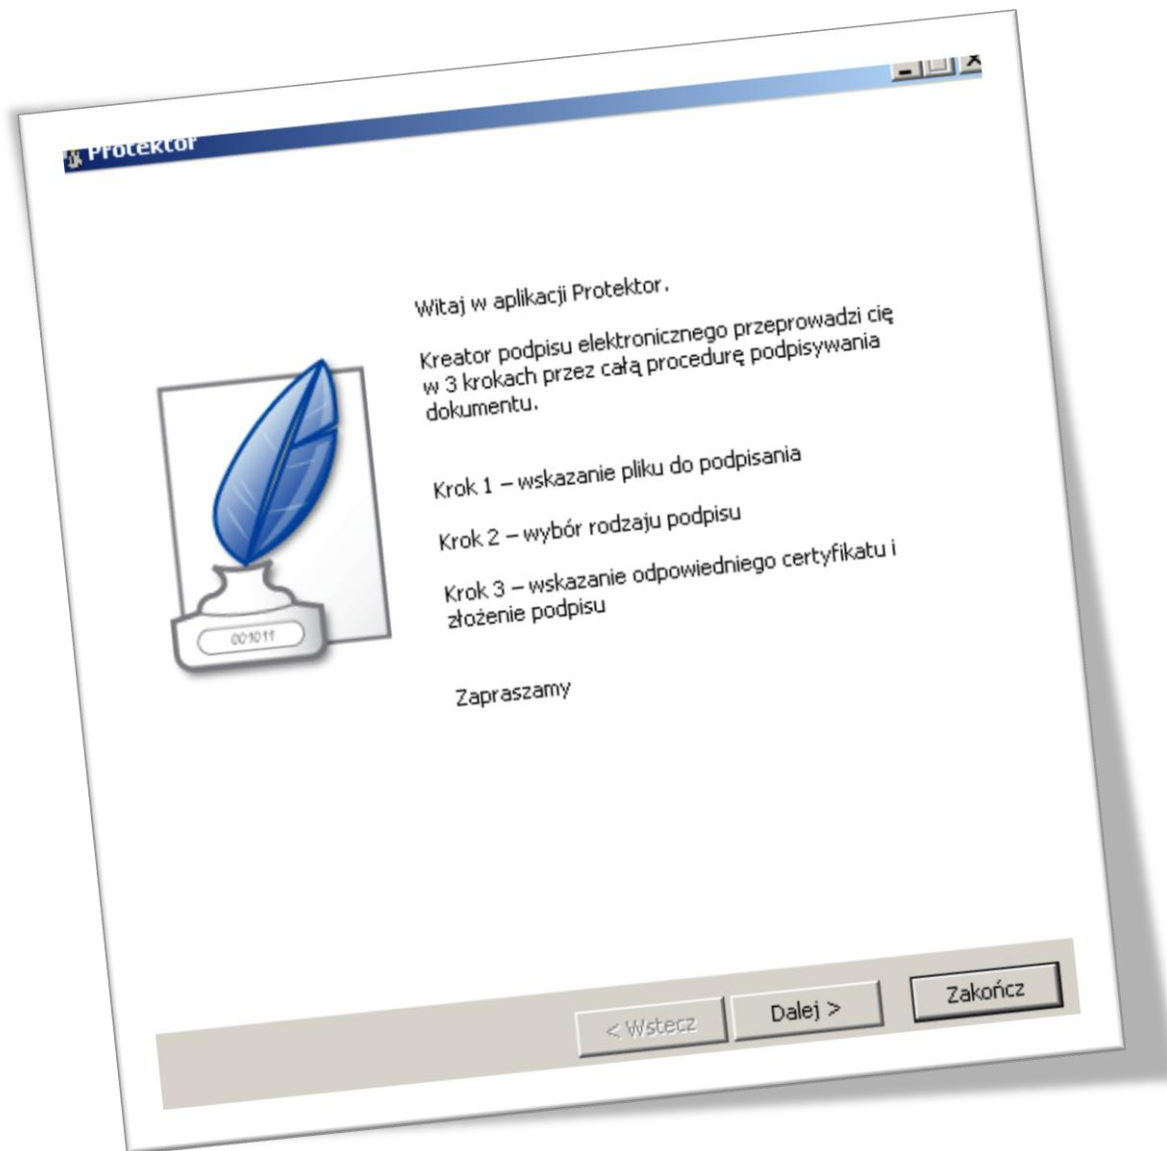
Protektor

Witaj w aplikacji Protektor.

Kreator podpisu elektronicznego przeprowadzi cię w 3 krokach przez całą procedurę podpisywania dokumentu.

Krok 1 – wskazanie pliku do podpisania

Krok 2 – wybór rodzaju podpisu

Krok 3 – wskazanie odpowiedniego certyfikatu i złożenie podpisu

Zapraszamy

001011

< Wstecz

Dalej >

Zakończ